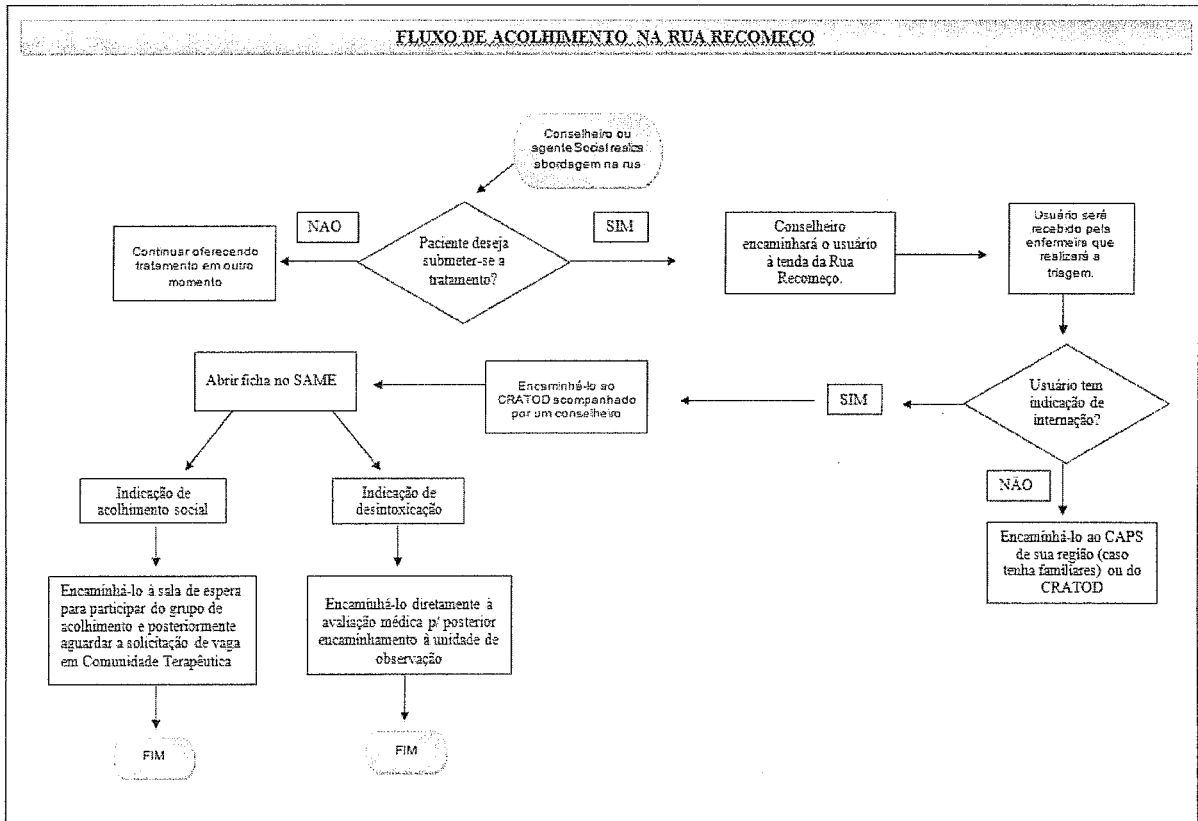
FLUXO DE ACOLHIMENTO NA RUA RECOMECO

Conselheiro ou agente Social realiza abordagem na rua

NAO

Continuar oferecendo tratamento em outro momento

Paciente deseja submeter-se a tratamento?

SIM

Conselheiro encaminhará o usuário à tenda da Rua Recomeço.

Usuário será recebido pela enfermeira que realizará a triagem.

Usuário tem indicação de internação?

SIM

Encaminhá-lo ao CRATOD acompanhado por um conselheiro

Abrir ficha no SAME

NÃO

Encaminhá-lo ao CAPS de sua região (caso tenha familiares) ou do CRATOD

Indicação de acolhimento social

Encaminhá-lo à sala de espera para participar do grupo de acolhimento e posteriormente aguardar a solicitação de vaga em Comunidade Terapêutica

FIM

Indicação de desintoxicação

Encaminhá-lo diretamente à avaliação médica p/ posterior encaminhamento à unidade de observação

FIM